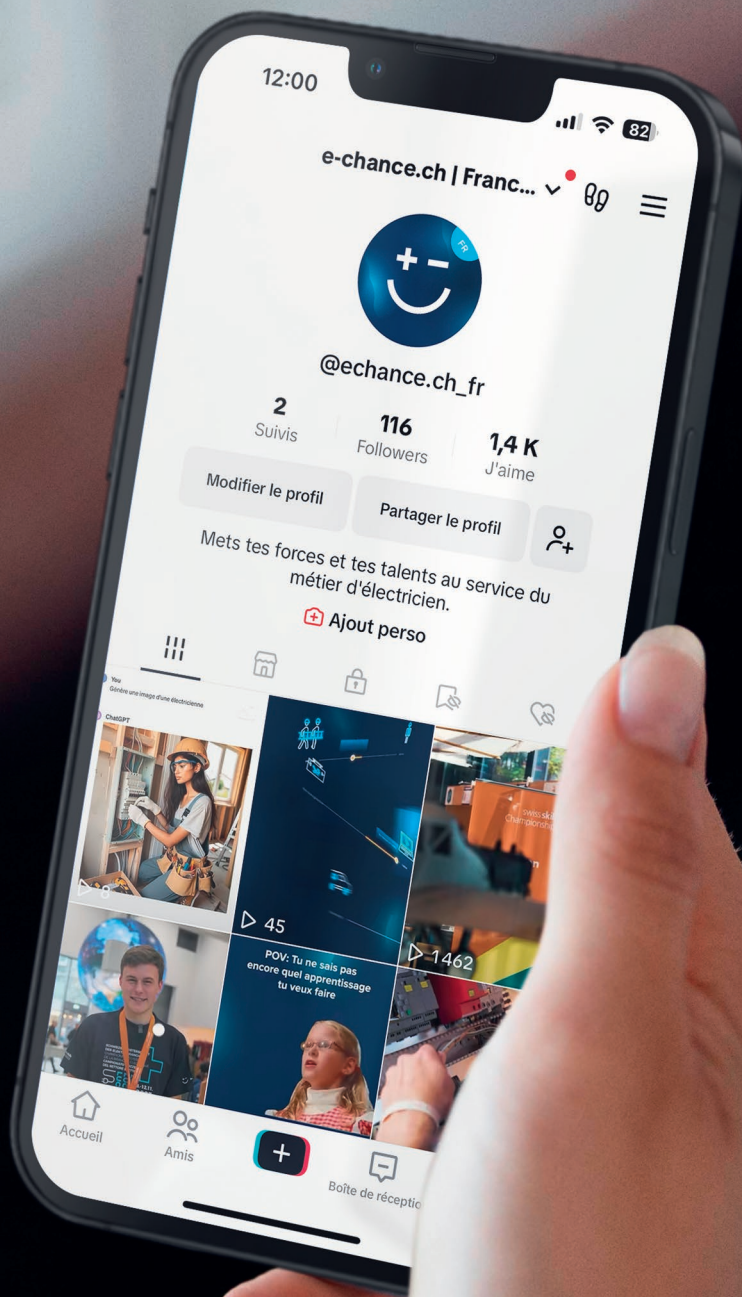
12:00

82

e-chance.ch | Franc...

FR

@echance.ch_fr

2
Suivis

116
Followers

1,4 K
J'aime

Modifier le profil

Partager le profil

Mets tes forces et tes talents au service du métier d'électricien.

Ajout perso

You
Génère une image d'une électricienne

ChatGPT

45

1462

POV: Tu ne sais pas encore quel apprentissage tu veux faire

Accueil

Amis

Boîte de réceptio